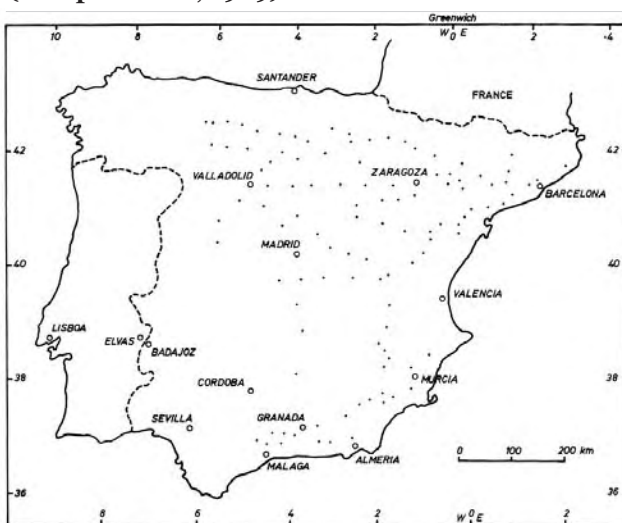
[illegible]

Greenwich
10 8 6 4 2 W 0 E 2 4

SANTANDER
FRANCE
42 42
VALLADOLID
ZARAGOZA
BARCELONA
MADRID
40 40
VALENCIA
LISBOA
ELVAS
BADAJOZ
38 38
CORDOBA
MURCIA
SEVILLA
GRANADA
ALMERIA
MALAGA
0 100 200 km
36 36
8 6 4 2 W 0 E 2